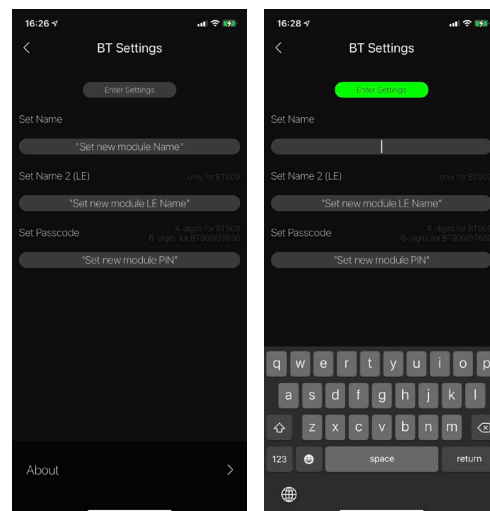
16:26

<

BT Settings

Enter Settings

Set Name

"Set new module Name"

Set Name 2 (LE)

only for BT909

"Set new module LE Name"

Set Passcode

4-digits for BT909
6-digits for BT909/BT630

"Set new module PIN"

About

>

16:28

<

BT Settings

Enter Settings

Set Name

Set Name 2 (LE)

only for BT90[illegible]

"Set new module LE Name"

Set Passcode

4-digits for BT90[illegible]
6-digits for BT909/BT63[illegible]

"Set new module PIN"

q w e r t y u i o p

a s d f g h j k l

z x c v b n m

123

space

return